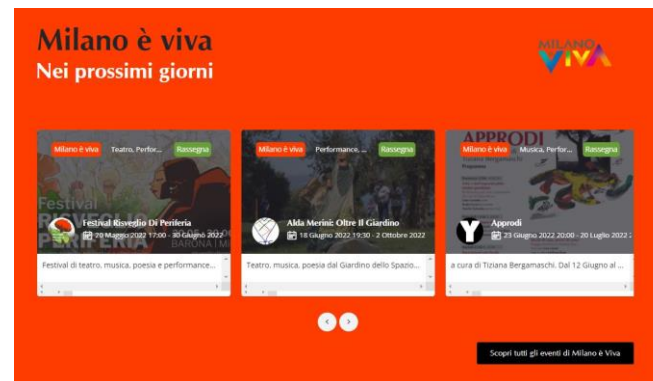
Milano è viva
Nei prossimi giorni

MILANO VIVA

Milano è viva Teatro, Perfor... Rassegna
Festival RISVEGLIO DI PERIFERIA BARONA | MI
Festival Risveglio Di Periferia
20 Maggio 2022 17:00 - 30 Giugno 2022
Festival di teatro, musica, poesia e performance...

Milano è viva Performance, ... Rassegna
Alda Merini: Oltre Il Giardino
18 Giugno 2022 19:30 - 2 Ottobre 2022
Teatro, musica, poesia dal Giardino dello Spazio...

APPRODI
Milano è viva Musica, Perfor... Rassegna
Approdi
23 Giugno 2022 20:00 - 20 Luglio 2022
a cura di Tiziana Bergamaschi. Dal 12 Giugno al ...

Scopri tutti gli eventi di Milano è Viva